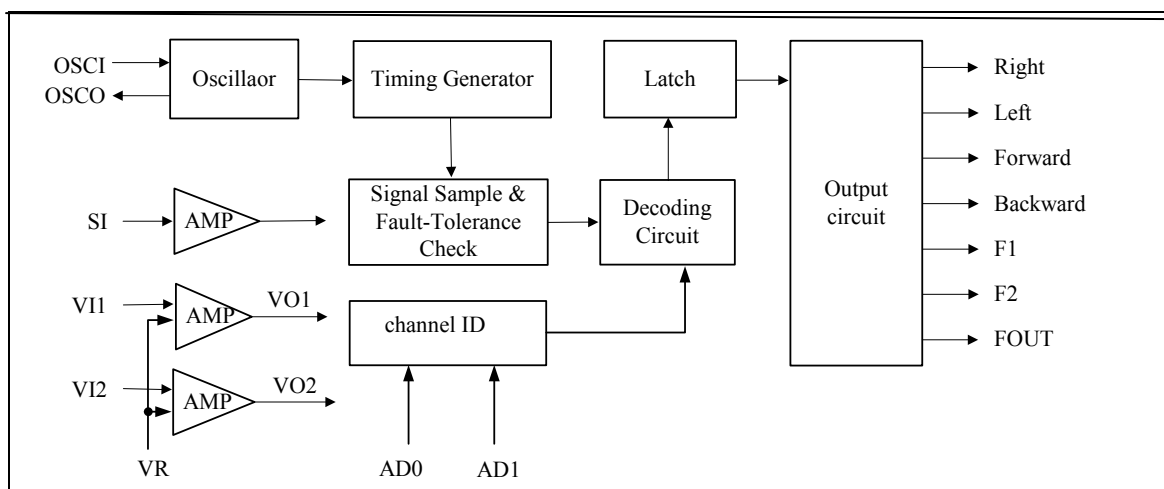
OSCI
OSCO
Oscillaor
Timing Generator
Latch
Output circuit
Right
Left
Forward
Backward
F1
F2
FOUT
SI
AMP
Signal Sample & Fault-Tolerance Check
Decoding Circuit
VI1
AMP
VO1
channel ID
VI2
AMP
VO2
VR
AD0
AD1